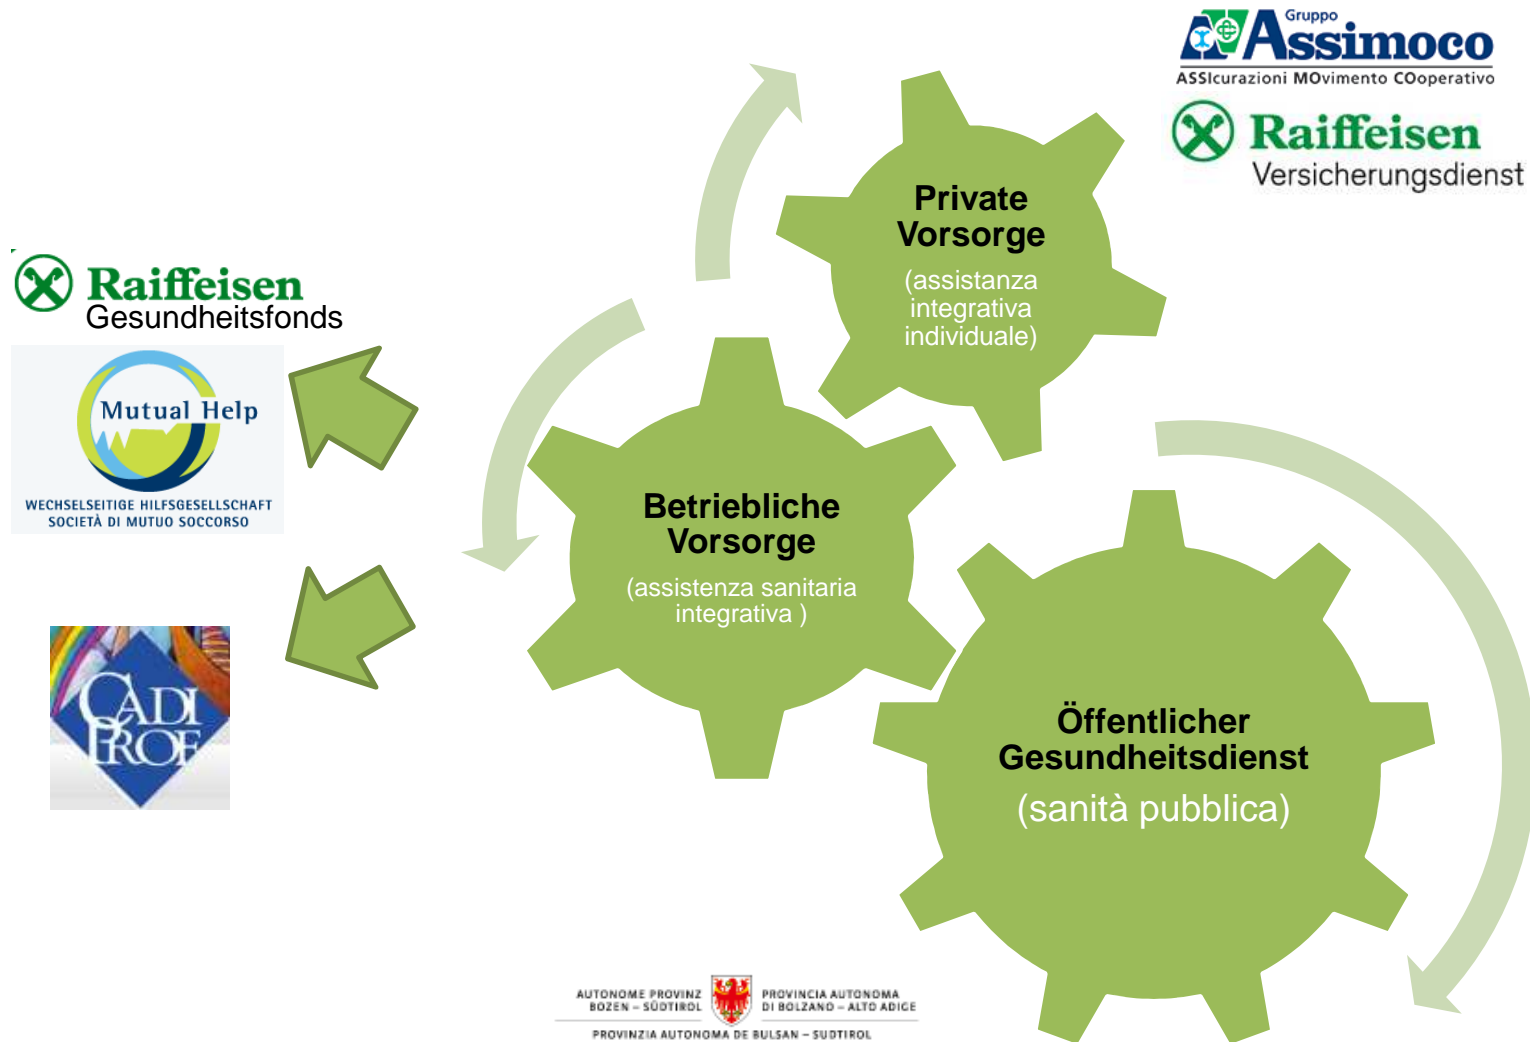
Gruppo Assimoco
ASSIcurazioni MOvimento COoperativo

Raiffeisen Versicherungsdienst

Private Vorsorge
(assistenza integrativa individuale)

Raiffeisen Gesundheitsfonds

Mutual Help
WECHSELSEITIGE HILFSGESELLSCHAFT
SOCIETÀ DI MUTUO SOCCORSO

Betriebliche Vorsorge
(assistenza sanitaria integrativa )

CADI PROF

Öffentlicher Gesundheitsdienst
(sanità pubblica)

AUTONOME PROVINZ BOZEN – SÜDTIROL
PROVINCIA AUTONOMA DI BOLZANO – ALTO ADIGE
PROVINZIA AUTONOMA DE BULSAN – SUDTIROL